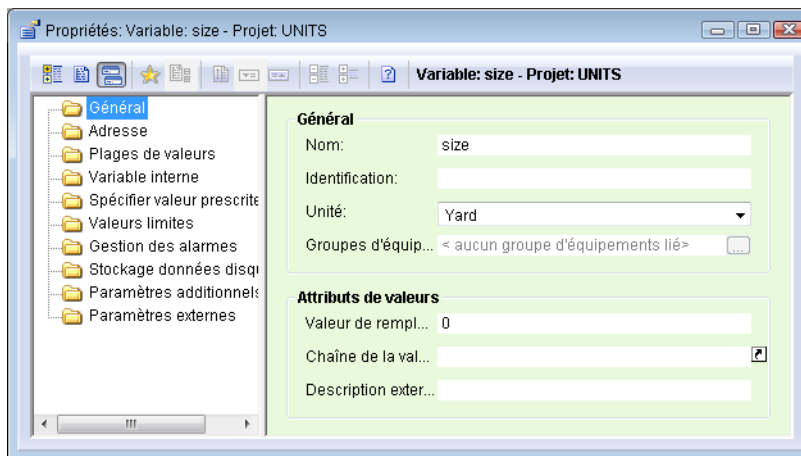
Propriétés: Variable: size - Projet: UNITS

Variable: size - Projet: UNITS

Général
Adresse
Plages de valeurs
Variable interne
Spécifier valeur prescrite
Valeurs limites
Gestion des alarmes
Stockage données disqu
Paramètres additionnels
Paramètres externes

Général
Nom: size
Identification:
Unité: Yard
Groupes d'équip... < aucun groupe d'équipements lié> ...

Attributs de valeurs
Valeur de rempl... 0
Chaîne de la val...
Description exter...